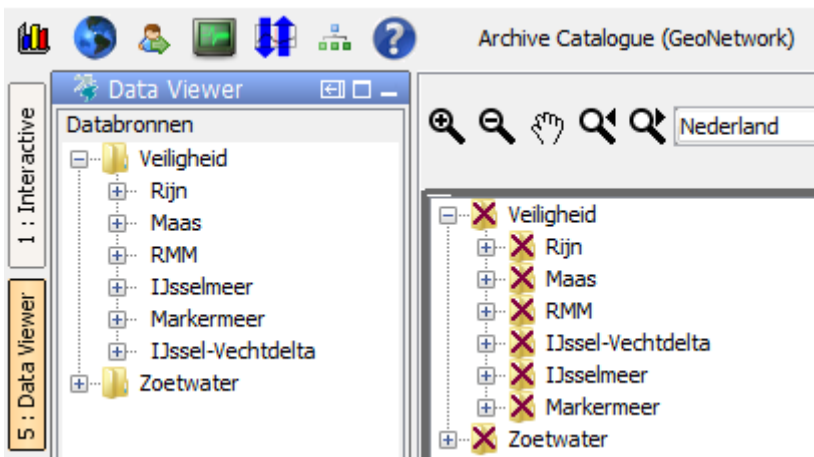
Archive Catalogue (GeoNetwork)

1 : Interactive

5 : Data Viewer

Data Viewer

Databronnen

Veiligheid
Rijn
Maas
RMM
IJsselmeer
Markermeer
IJssel-Vechtdelta
Zoetwater

Nederland

Veiligheid
Rijn
Maas
RMM
IJssel-Vechtdelta
IJsselmeer
Markermeer
Zoetwater